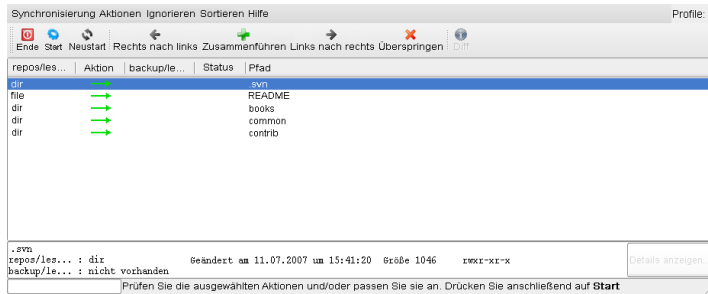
Synchronisierung Aktionen Ignorieren Sortieren Hilfe

Profile:

Ende Start Neustart Rechts nach links Zusammenführen Links nach rechts Überspringen Diff

| repos/les... | Aktion | backup/le... | Status | Pfad |
|---|---|---|---|---|
| dir | → | | | .svn |
| file | → | | | README |
| dir | → | | | books |
| dir | → | | | common |
| dir | → | | | contrib |

.svn
repos/les... : dir Geändert am 11.07.2007 um 15:41:20 Größe 1046 rwxr-xr-x
backup/le... : nicht vorhanden

Details anzeigen...

Prüfen Sie die ausgewählten Aktionen und/oder passen Sie sie an. Drücken Sie anschließend auf **Start**